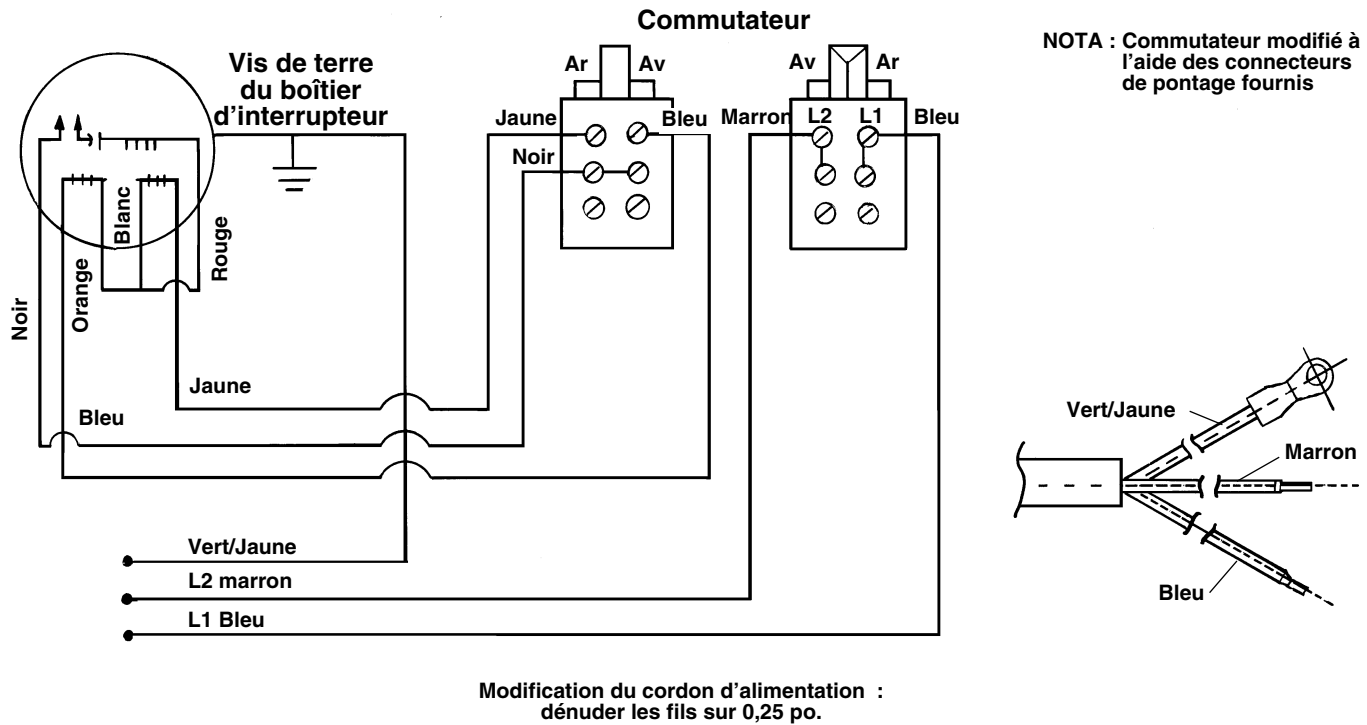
Commutateur

NOTA : Commutateur modifié à l'aide des connecteurs de pontage fournis

Vis de terre du boîtier d'interrupteur

Ar
Av
Av
Ar

Jaune
Bleu
Marron
L2
L1
Bleu
Noir

Blanc
Orange
Rouge
Noir

Jaune
Bleu

Vert/Jaune
L2 marron
L1 Bleu

Vert/Jaune
Marron
Bleu

Modification du cordon d'alimentation : dénuder les fils sur 0,25 po.